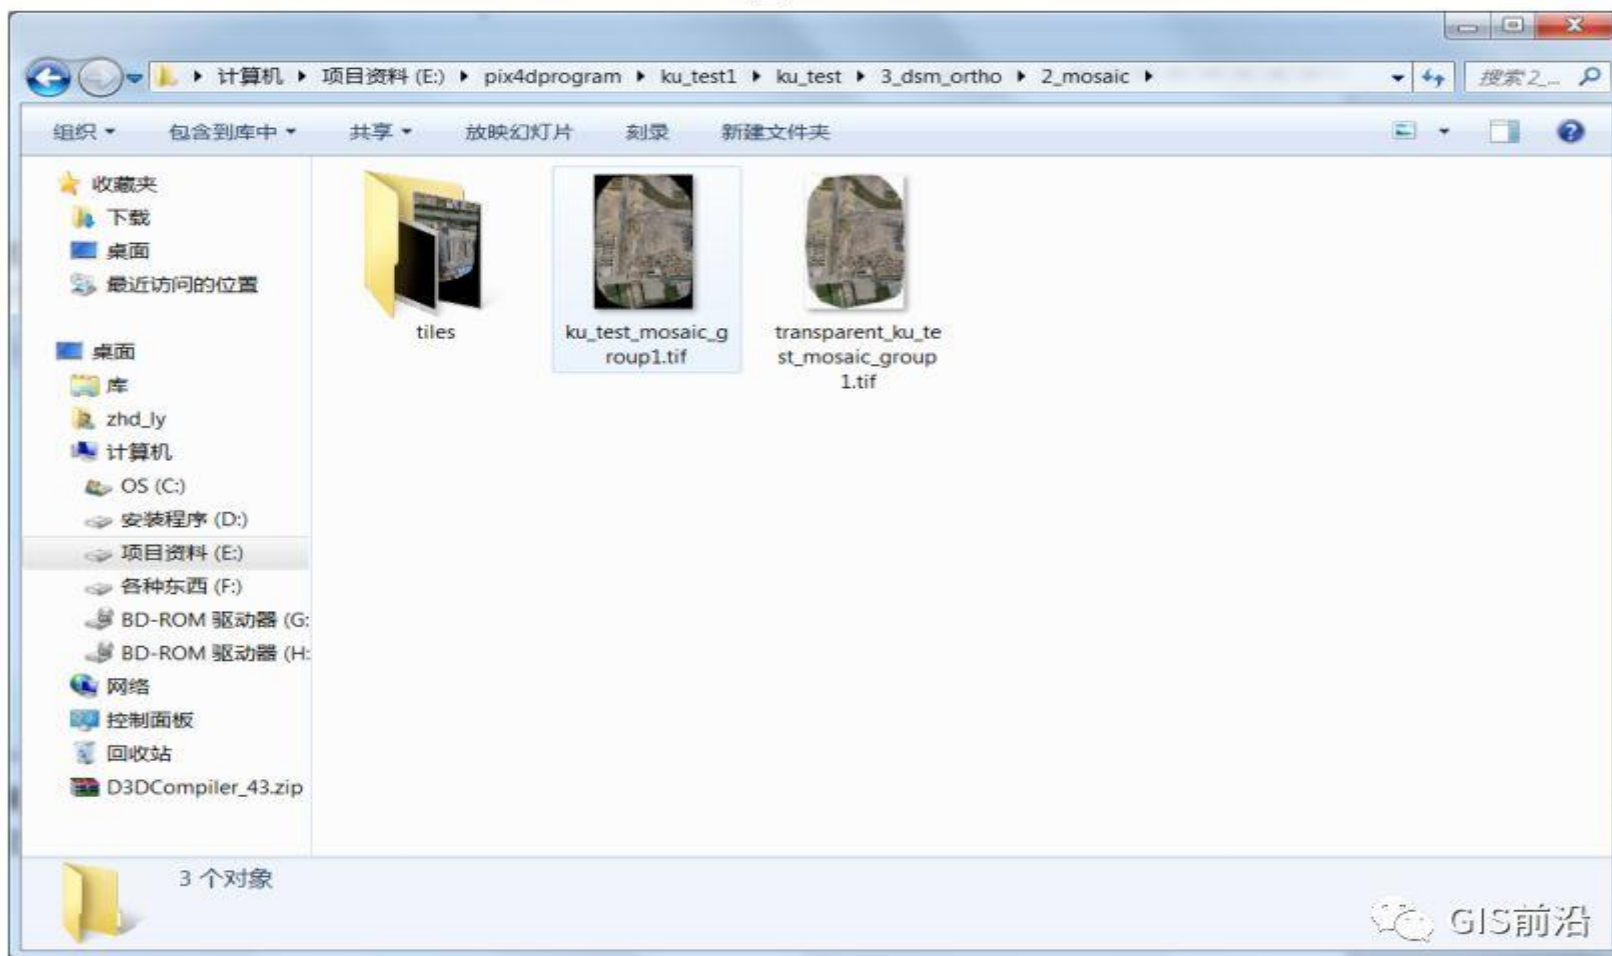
▸ 计算机 ▸ 项目资料 (E:) ▸ pix4dprogram ▸ ku_test1 ▸ ku_test ▸ 3_dsm_ortho ▸ 2_mosaic ▸

搜索 2_...

组织 ▾ 包含到库中 ▾ 共享 ▾ 放映幻灯片 刻录 新建文件夹

收藏夹
下载
桌面
最近访问的位置

桌面
库
zhd_ly
计算机
OS (C:)
安装程序 (D:)
项目资料 (E:)
各种东西 (F:)
BD-ROM 驱动器 (G:
BD-ROM 驱动器 (H:
网络
控制面板
回收站
D3DCompiler_43.zip

tiles

ku_test_mosaic_group1.tif

transparent_ku_test_mosaic_group1.tif

3 个对象

GIS前沿